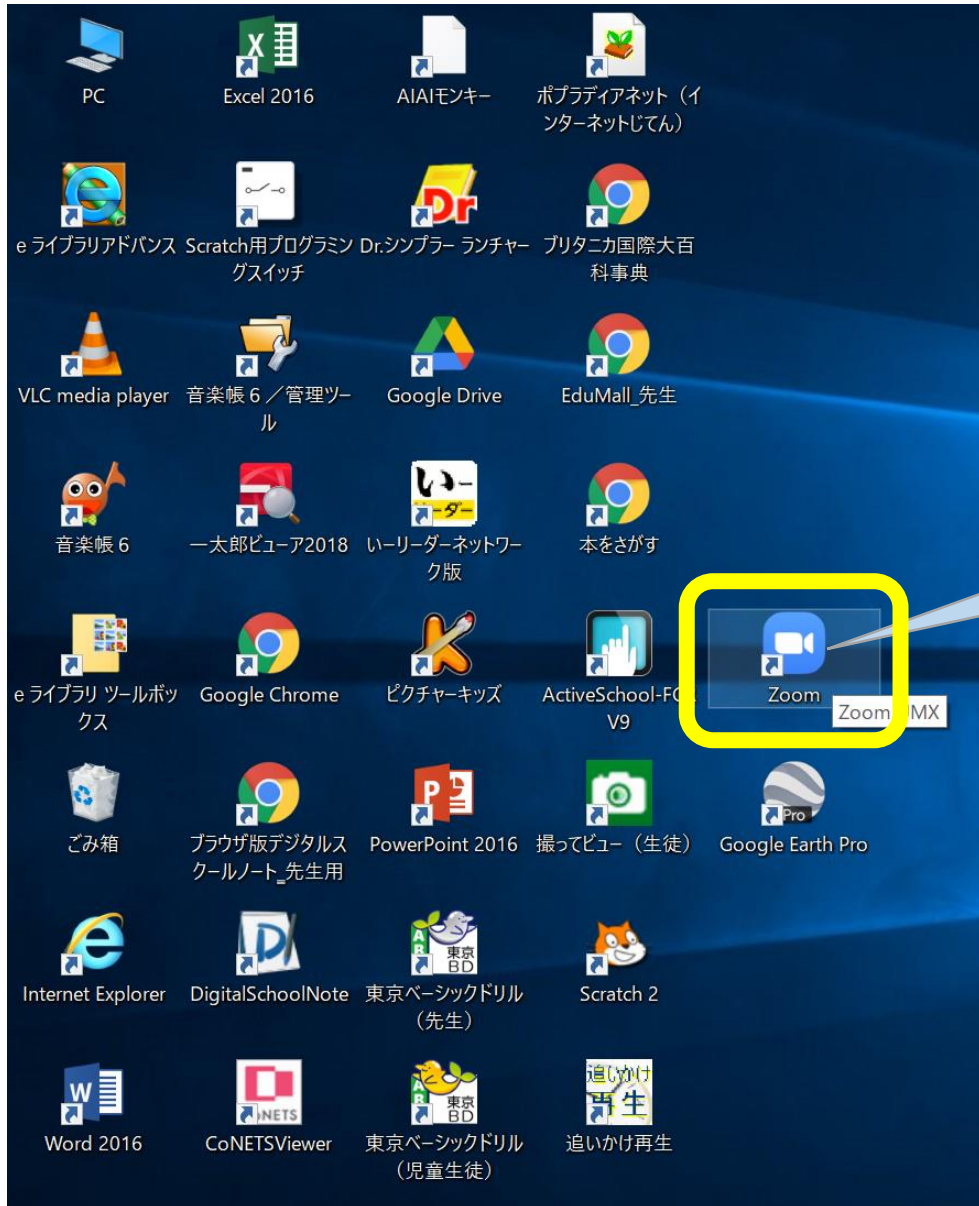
PC
Excel 2016
AIAIモンキー
ポプラディアネット（インターネットじてん）

e ライブラリアドバンス
Scratch用プログラミングスイッチ
Dr.シンプラー ランチャー
ブリタニカ国際大百科事典

VLC media player
音楽帳 6 ／管理ツール
Google Drive
EduMall_先生

音楽帳 6
一太郎ビューア2018
いーリーダーネットワーク版
本をさがす

e ライブラリ ツールボックス
Google Chrome
ピクチャーキッズ
ActiveSchool-FC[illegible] V9
Zoom
Zoom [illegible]MX

ごみ箱
ブラウザ版デジタルスクールノート_先生用
PowerPoint 2016
撮ってビュー（生徒）
Google Earth Pro

Internet Explorer
DigitalSchoolNote
東京ベーシックドリル（先生）
Scratch 2

Word 2016
CoNETSViewer
東京ベーシックドリル（児童生徒）
追いかけ再生